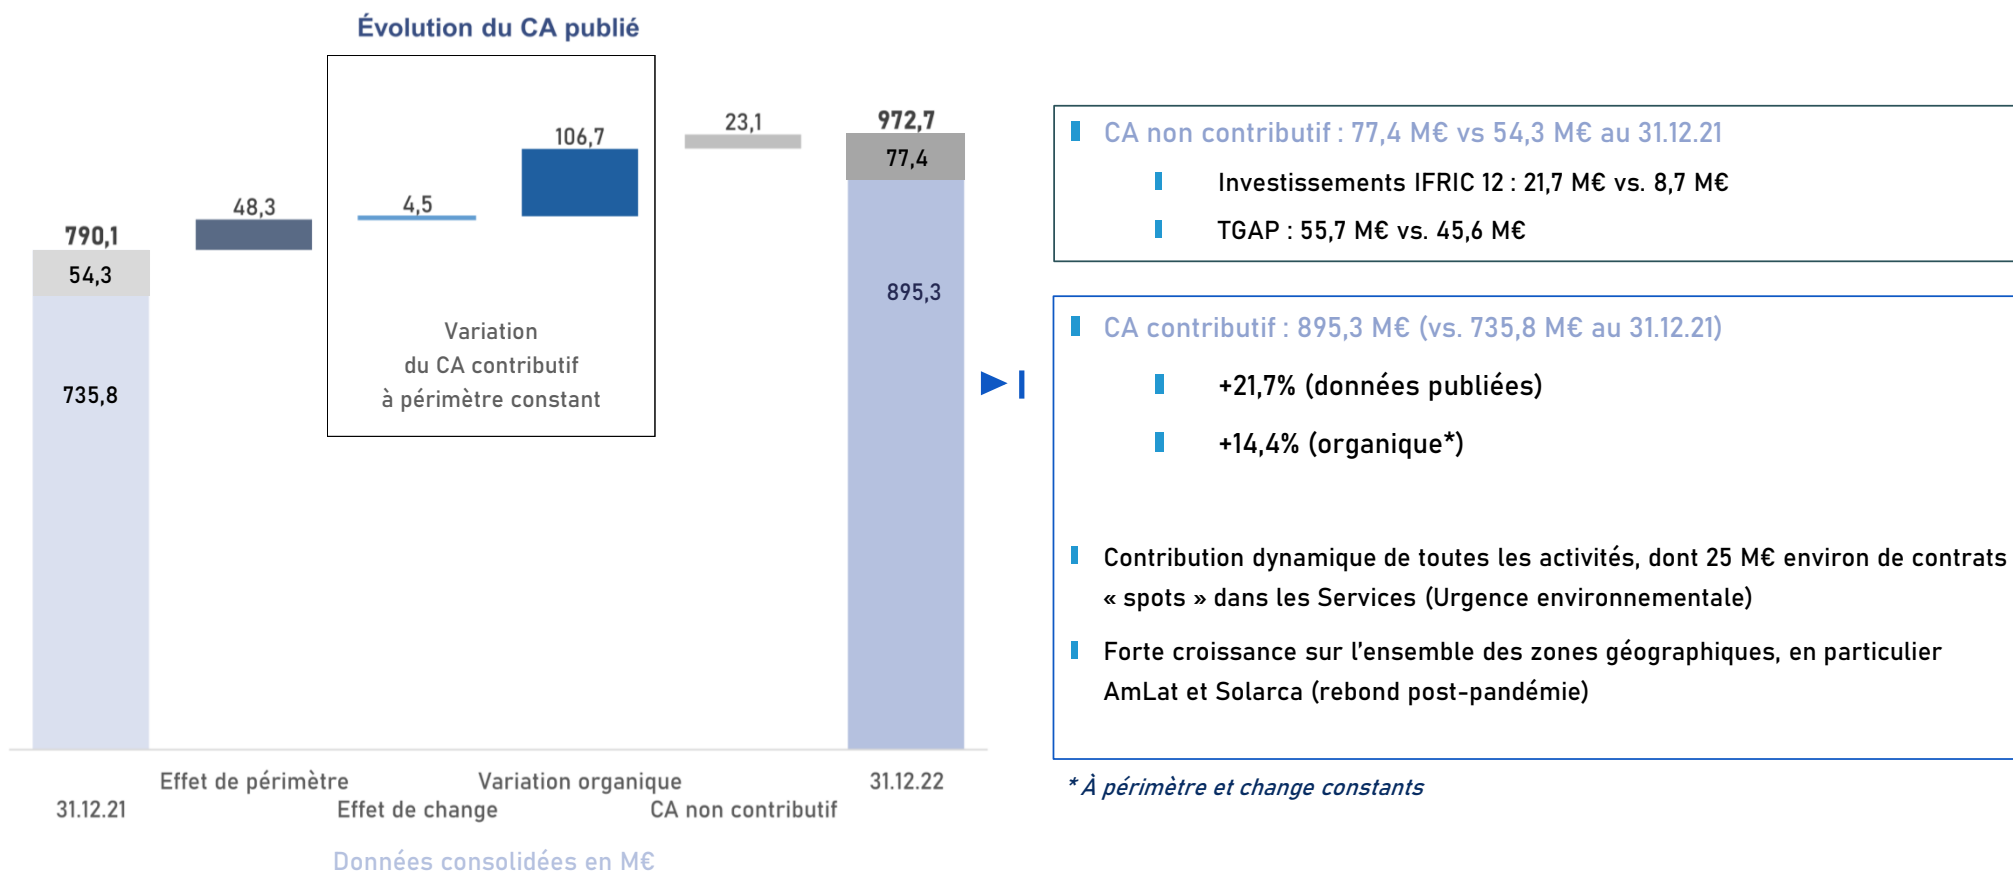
Évolution du CA publié

790,1
54,3
735,8
48,3
4,5
106,7
Variation du CA contributif à périmètre constant
23,1
972,7
77,4
895,3

31.12.21
Effet de périmètre
Effet de change
Variation organique
CA non contributif
31.12.22

Données consolidées en M€

CA non contributif : 77,4 M€ vs 54,3 M€ au 31.12.21

Investissements IFRIC 12 : 21,7 M€ vs. 8,7 M€

TGAP : 55,7 M€ vs. 45,6 M€

CA contributif : 895,3 M€ (vs. 735,8 M€ au 31.12.21)

+21,7% (données publiées)

+14,4% (organique*)

Contribution dynamique de toutes les activités, dont 25 M€ environ de contrats « spots » dans les Services (Urgence environnementale)

Forte croissance sur l'ensemble des zones géographiques, en particulier AmLat et Solarca (rebond post-pandémie)

* À périmètre et change constants